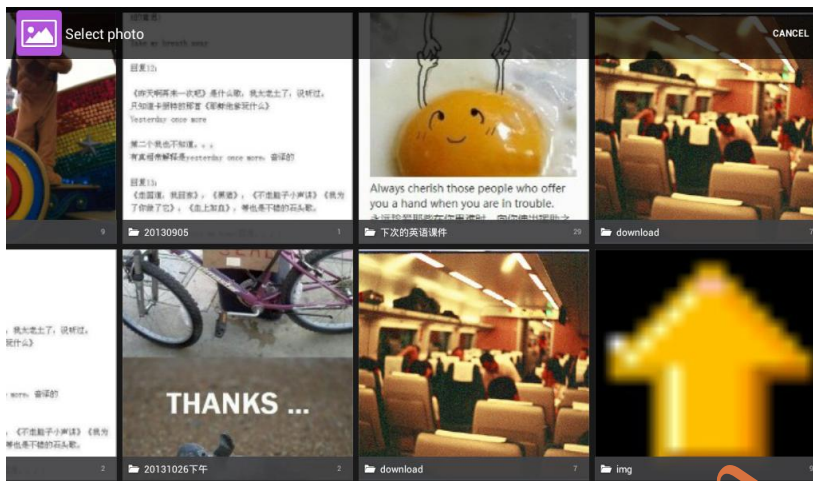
Select photo

CANCEL

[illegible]
like my breath away

回复13:
《昨天啊再来一次吧》是什么歌，我太老土了，说听过，只知道卡朋特的那首《昨昨依依呀什么》
Yesterday once more

第二个我也不知道。。。
有其他解释是yesterday once more，音译的

回复13:
《恋困难，我回家》，《果酱》，《不要勉强子小声讲》《我为了你做了它》，《血上加血》，等也是不错的石头歌。

Always cherish those people who offer you a hand when you are in trouble.

9

20130905

1

下次的英语课件

29

download

7

，我太老土了，说听过，
呀什么》

ore，音译的

，《不要勉强子小声讲》《我为
是不错的石头歌。

THANKS ...

2

20131026下午

2

download

7

img

9